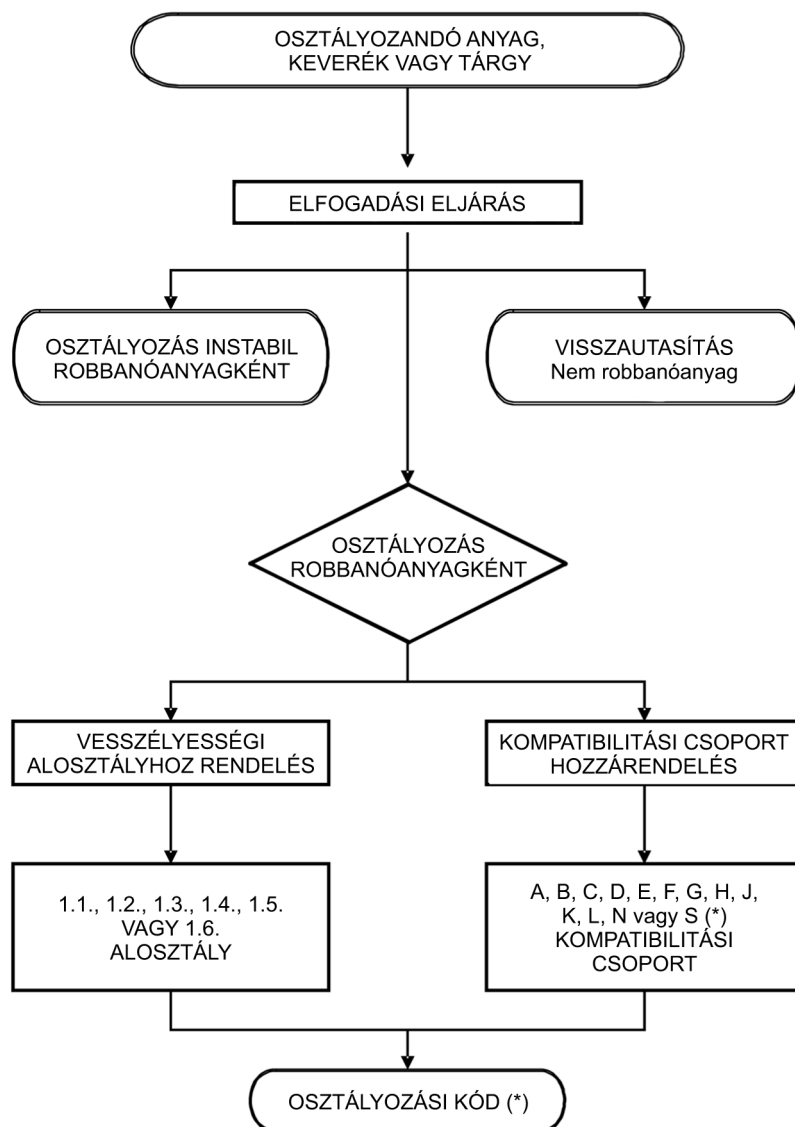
OSZTÁLYOZANDÓ ANYAG, KEVERÉK VAGY TÁRGY

ELFOGADÁSI ELJÁRÁS

OSZTÁLYOZÁS INSTABIL ROBBANÓANYAGKÉNT

VISSZAUTASÍTÁS
Nem robbanóanyag

OSZTÁLYOZÁS ROBBANÓANYAGKÉNT

VESSZÉLYESSÉGI ALOSZTÁLYHOZ RENDELÉS

KOMPATIBILITÁSI CSOPORT HOZZÁRENDELÉS

1.1., 1.2., 1.3., 1.4., 1.5. VAGY 1.6. ALOSZTÁLY

A, B, C, D, E, F, G, H, J, K, L, N vagy S (*) KOMPATIBILITÁSI CSOPORT

OSZTÁLYOZÁSI KÓD (*)